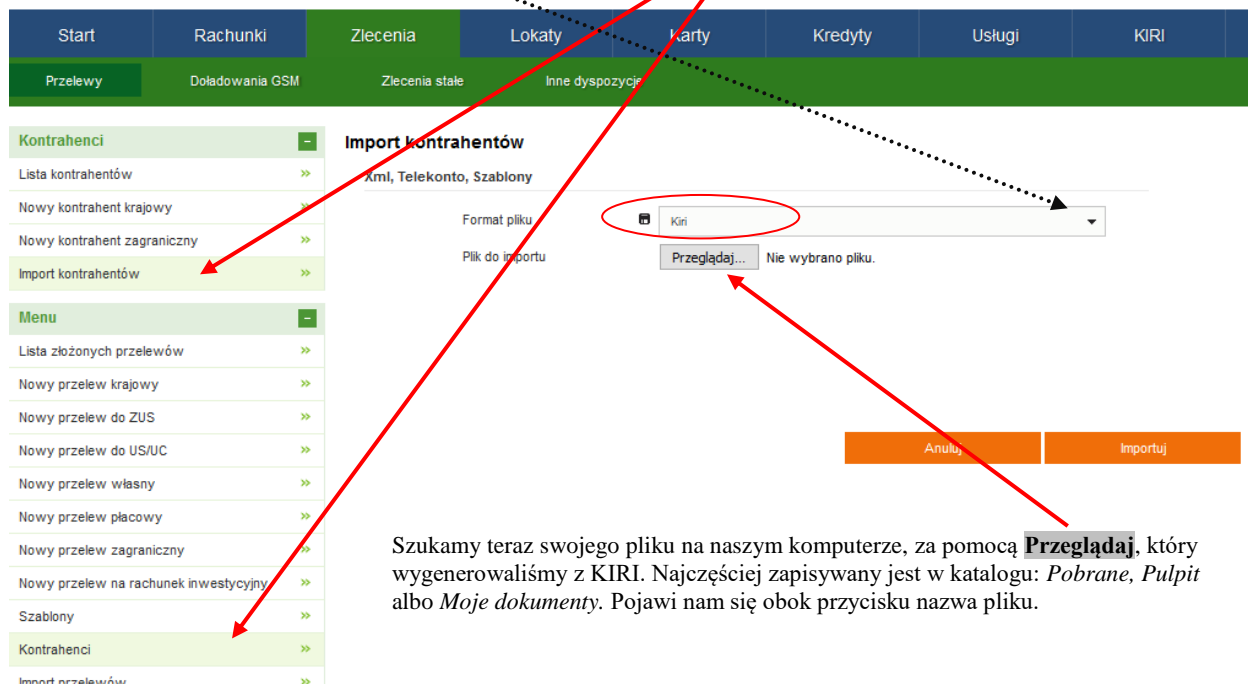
Start | Rachunki | Zlecenia | Lokaty | Karty | Kredyty | Usługi | KIRI

Przelewy | Doładowania GSM | Zlecenia stałe | Inne dyspozycje

Kontrahenci
Lista kontrahentów »
Nowy kontrahent krajowy »
Nowy kontrahent zagraniczny »
Import kontrahentów »

Menu
Lista złożonych przelewów »
Nowy przelew krajowy »
Nowy przelew do ZUS »
Nowy przelew do US/UC »
Nowy przelew własny »
Nowy przelew płacowy »
Nowy przelew zagraniczny »
Nowy przelew na rachunek inwestycyjny »
Szablony »
Kontrahenci »
Import przelewów »

Import kontrahentów

Xml, Telekonto, Szablony

Format pliku Kiri

Plik do importu Przeglądaj... Nie wybrano pliku.

Anuluj Importuj

Szukamy teraz swojego pliku na naszym komputerze, za pomocą **Przeglądaj**, który wygenerowaliśmy z KIRI. Najczęściej zapisywany jest w katalogu: *Pobrane, Pulpit* albo *Moje dokumenty.* Pojawi nam się obok przycisku nazwa pliku.